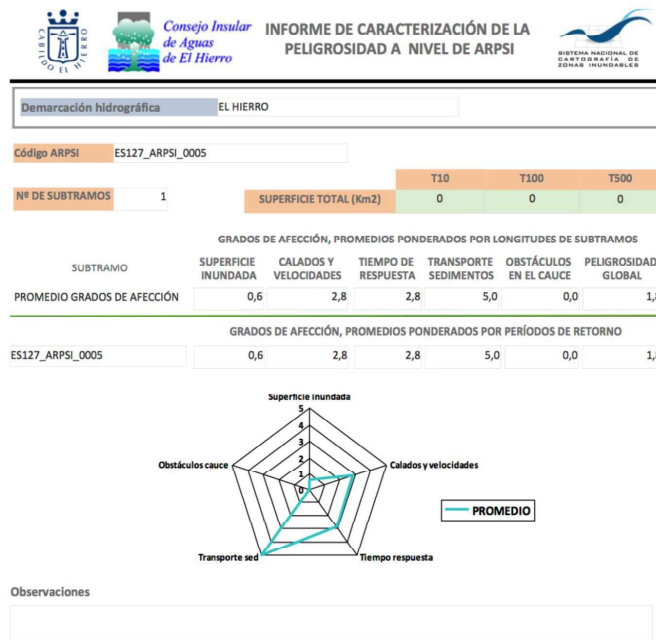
CABILDO EL HIERRO

Consejo Insular de Aguas de El Hierro

INFORME DE CARACTERIZACIÓN DE LA PELIGROSIDAD A NIVEL DE ARPSI

SISTEMA NACIONAL DE CARTOGRAFÍA DE ZONAS INUNDABLES

Demarcación hidrográfica EL HIERRO

Código ARPSI ES127_ARPSI_0005

Nº DE SUBTRAMOS 1

| | T10 | T100 | T500 |
|---|---|---|---|
| SUPERFICIE TOTAL (Km2) | 0 | 0 | 0 |

GRADOS DE AFECCIÓN, PROMEDIOS PONDERADOS POR LONGITUDES DE SUBTRAMOS

| SUBTRAMO | SUPERFICIE INUNDADA | CALADOS Y VELOCIDADES | TIEMPO DE RESPUESTA | TRANSPORTE SEDIMENTOS | OBSTÁCULOS EN EL CAUCE | PELIGROSIDAD GLOBAL |
|---|---|---|---|---|---|---|
| PROMEDIO GRADOS DE AFECCIÓN | 0,6 | 2,8 | 2,8 | 5,0 | 0,0 | 1,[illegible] |

GRADOS DE AFECCIÓN, PROMEDIOS PONDERADOS POR PERÍODOS DE RETORNO

| ES127_ARPSI_0005 | 0,6 | 2,8 | 2,8 | 5,0 | 0,0 | 1,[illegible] |
|---|---|---|---|---|---|---|

Superficie inundada
5
4
3
2
1
0
Calados y velocidades
Tiempo respuesta
Transporte sed
Obstáculos cauce
PROMEDIO

Observaciones